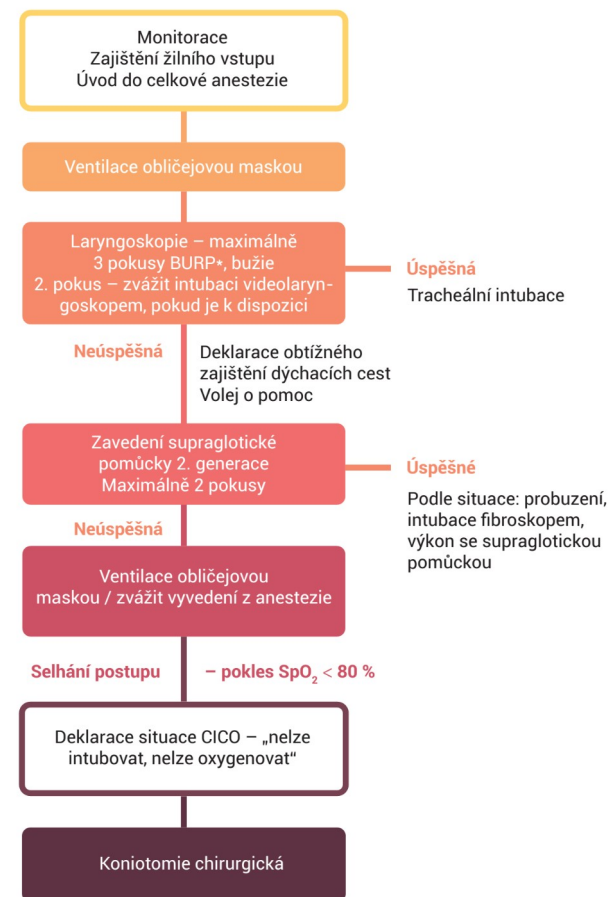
Monitorace
Zajištění žilního vstupu
Úvod do celkové anestezie

Ventilace obličejovou maskou

Laryngoskopie – maximálně 3 pokusy BURP*, bužie
2. pokus – zvážit intubaci videolaryngoskopem, pokud je k dispozici

Úspěšná
Tracheální intubace

Neúspěšná

Deklarace obtížného zajištění dýchacích cest
Volej o pomoc

Zavedení supraglotické pomůcky 2. generace
Maximálně 2 pokusy

Úspěšné
Podle situace: probuzení, intubace fibroskopem, výkon se supraglotickou pomůckou

Neúspěšná

Ventilace obličejovou maskou / zvážit vyvedení z anestezie

Selhání postupu

– pokles $SpO_2 < 80$ %

Deklarace situace CICO – „nelze intubovat, nelze oxygenovat“

Koniotomie chirurgická